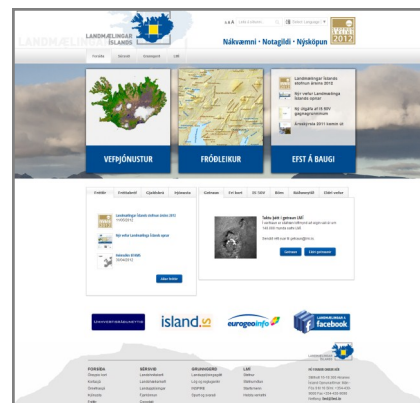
LANDMÆLINGAR ÍSLANDS

Nákvæmni • Notagildi • Nýsköpun

2012

VEFÞJÓNUSTUR

FRÓÐLEIKUR

EFST Á BAUGI

Landmælingar Íslands stofnun ársins 2012

Nýr vefur Landmælinga Íslands opnar

Ný útgáfa af IS 50V gagnagrunninum

Ársskýrsla 2011 komin út

Fréttir

Landmælingar Íslands stofnun ársins 2012

Nýr vefur Landmælinga Íslands opnar

Eldri fréttir

Gátan

Tekst þér í gáturnar LMÍ

Umhverfisráðuneytið

island.is

eurogeoinfo

Landmælingar Íslands á facebook

FORSÍÐA

ÞJÓNUSTA

GRUNNGERÐ

LMÍ